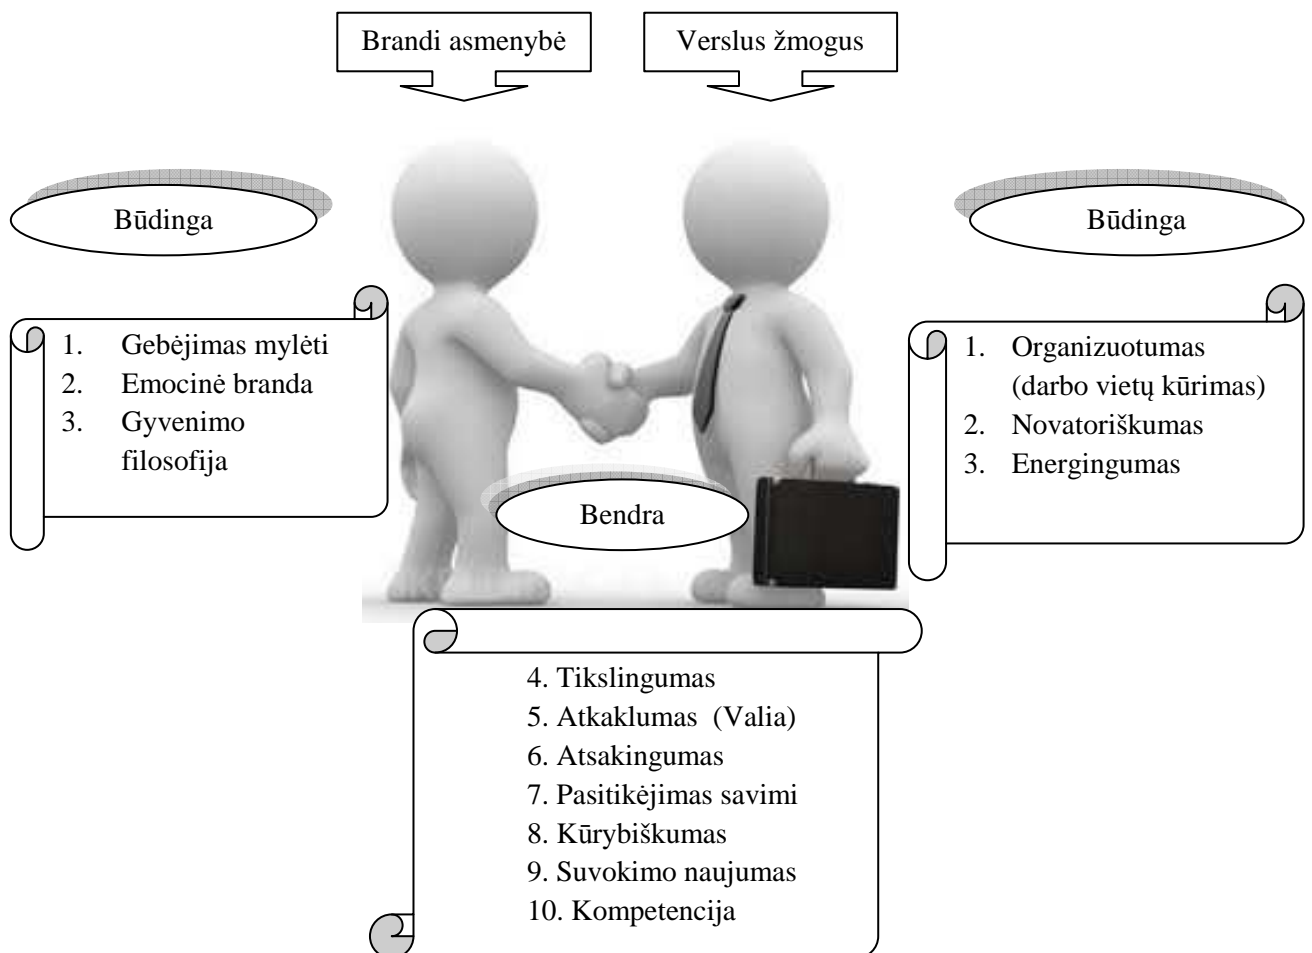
Brandi asmenybė

Verslus žmogus

Būdinga

Būdinga

1. Gebėjimas mylėti
2. Emocinė branda
3. Gyvenimo filosofija

1. Organizuotumas (darbo vietų kūrimas)
2. Novatoriškumas
3. Energingumas

Bendra

4. Tikslingumas
5. Atkaklumas (Valia)
6. Atsakingumas
7. Pasitikėjimas savimi
8. Kūrybiškumas
9. Suvokimo naujumas
10. Kompetencija